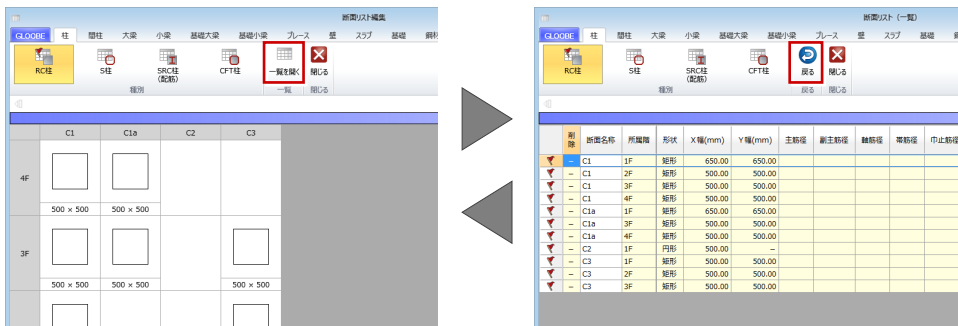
断面リスト編集

GLOOBE 柱 間柱 大梁 小梁 基礎大梁 基礎小梁 ブレース 壁 スラブ 基礎 鋼杭

RC柱 S柱 SRC柱（配筋） CFT柱 一覧を開く 閉じる

種別 一覧 閉じる

|  | C1 | C1a | C2 | C3 |
|---|---|---|---|---|
| 4F | 500 × 500 | 500 × 500 |  |  |
| 3F | 500 × 500 | 500 × 500 |  | 500 × 500 |

断面リスト（一覧）

GLOOBE 柱 間柱 大梁 小梁 基礎大梁 基礎小梁 ブレース 壁 スラブ 基礎 鋼杭

RC柱 S柱 SRC柱（配筋） CFT柱 戻る 閉じる

種別 戻る 閉じる

|  | 削除 | 断面名称 | 所属階 | 形状 | X幅(mm) | Y幅(mm) | 主筋径 | 副主筋径 | 軸筋径 | 帯筋径 | 中止筋径 |
|---|---|---|---|---|---|---|---|---|---|---|---|
|  | – | C1 | 1F | 矩形 | 650.00 | 650.00 |  |  |  |  |  |
|  | – | C1 | 2F | 矩形 | 500.00 | 500.00 |  |  |  |  |  |
|  | – | C1 | 3F | 矩形 | 500.00 | 500.00 |  |  |  |  |  |
|  | – | C1 | 4F | 矩形 | 500.00 | 500.00 |  |  |  |  |  |
|  | – | C1a | 1F | 矩形 | 650.00 | 650.00 |  |  |  |  |  |
|  | – | C1a | 3F | 矩形 | 500.00 | 500.00 |  |  |  |  |  |
|  | – | C1a | 4F | 矩形 | 500.00 | 500.00 |  |  |  |  |  |
|  | – | C2 | 1F | 円形 | 500.00 | – |  |  |  |  |  |
|  | – | C3 | 1F | 矩形 | 500.00 | 500.00 |  |  |  |  |  |
|  | – | C3 | 2F | 矩形 | 500.00 | 500.00 |  |  |  |  |  |
|  | – | C3 | 3F | 矩形 | 500.00 | 500.00 |  |  |  |  |  |